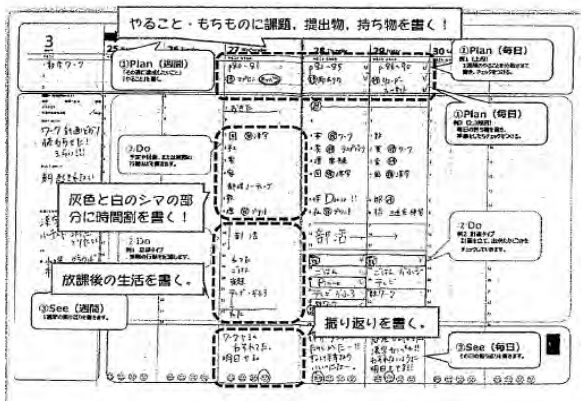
やること・もちものに課題，提出物，持ち物を書く！

3

25

27

28

30

①Plan（週間）

①Plan（毎日）

①Plan（毎日）

②Do

②Do

灰色と白のシマの部分に時間割を書く！

放課後の生活を書く。

③See（週間）

振り返りを書く。

③See（毎日）

部活

部活

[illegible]